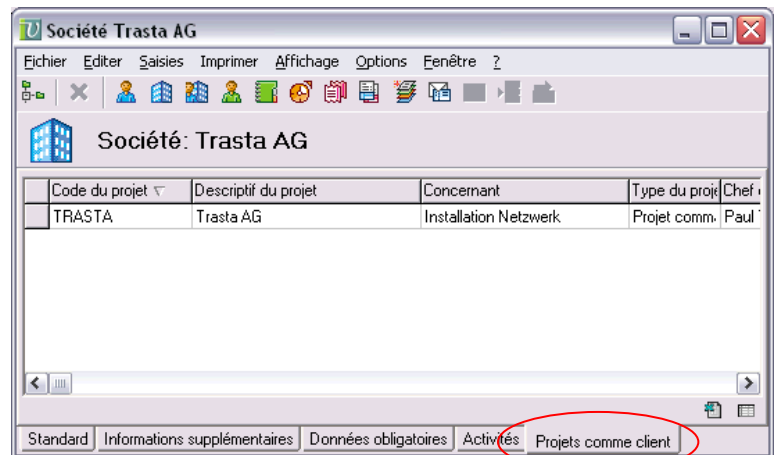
Société Trasta AG

Fichier Editer Saisies Imprimer Affichage Options Fenêtre ?

Société: Trasta AG

| | Code du projet | Descriptif du projet | Concernant | Type du proj | Chef |
|---|---|---|---|---|---|
| | TRASTA | Trasta AG | Installation Netzwerk | Projet comm | Paul |

Standard | Informations supplémentaires | Données obligatoires | Activités | Projets comme client